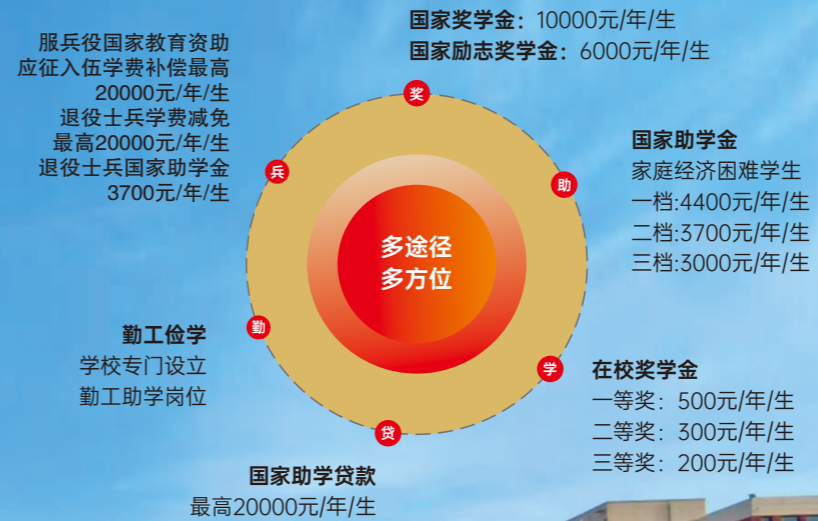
国家奖学金：10000元/年/生
国家励志奖学金：6000元/年/生

服兵役国家教育资助
应征入伍学费补偿最高
20000元/年/生
退役士兵学费减免
最高20000元/年/生
退役士兵国家助学金
3700元/年/生

奖

兵

助

国家助学金
家庭经济困难学生
一档:4400元/年/生
二档:3700元/年/生
三档:3000元/年/生

多途径
多方位

勤工俭学
学校专门设立
勤工助学岗位

勤

学

在校奖学金
一等奖：500元/年/生
二等奖：300元/年/生
三等奖：200元/年/生

贷

国家助学贷款
最高20000元/年/生